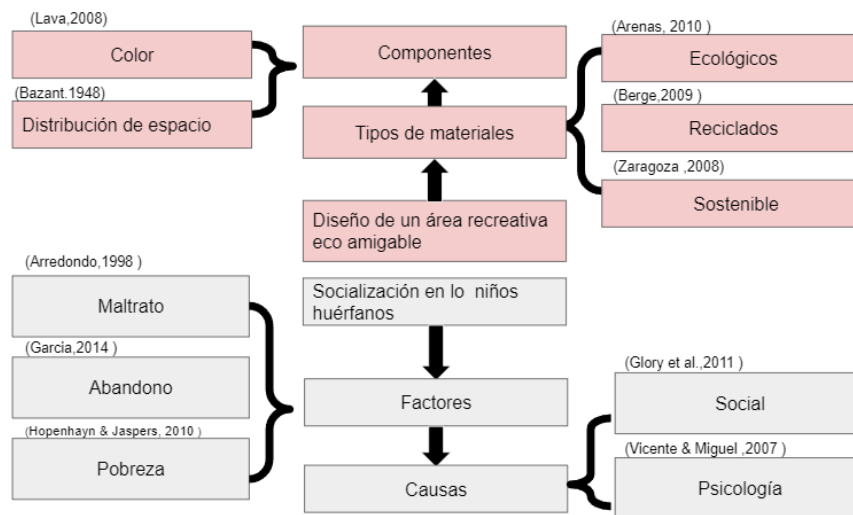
(Lava,2008)

Color

(Bazant.1948)

Distribución de espacio

Componentes

Tipos de materiales

Diseño de un área recreativa eco amigable

(Arenas, 2010 )

Ecológicos

(Berge,2009 )

Reciclados

(Zaragoza ,2008)

Sostenible

(Arredondo,1998 )

Maltrato

(García,2014 )

Abandono

(Hopenhayn & Jaspers, 2010 )

Pobreza

Socialización en lo niños huérfanos

Factores

Causas

(Glory et al.,2011 )

Social

(Vicente & Miguel ,2007 )

Psicología